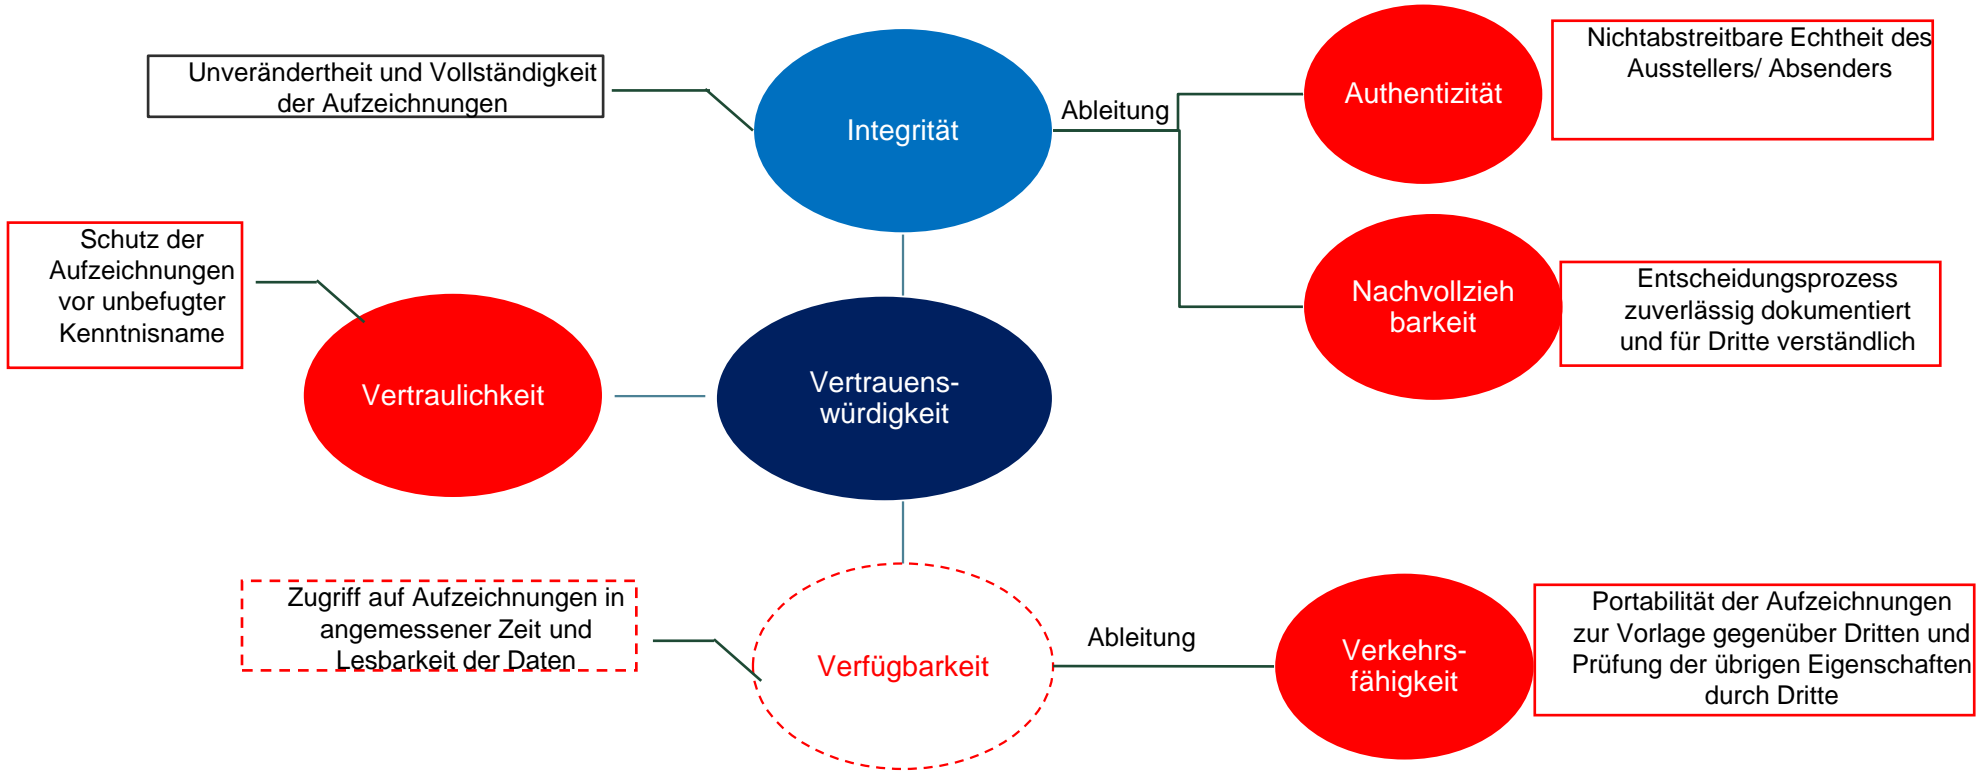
Unverändertheit und Vollständigkeit der Aufzeichnungen

Integrität

Ableitung

Authentizität

Nichtabstreitbare Echtheit des Ausstellers/ Absenders

Schutz der Aufzeichnungen vor unbefugter Kenntnisname

Nachvollziehbarkeit

Entscheidungsprozess zuverlässig dokumentiert und für Dritte verständlich

Vertraulichkeit

Vertrauenswürdigkeit

Zugriff auf Aufzeichnungen in angemessener Zeit und Lesbarkeit der Daten

Verfügbarkeit

Ableitung

Verkehrsfähigkeit

Portabilität der Aufzeichnungen zur Vorlage gegenüber Dritten und Prüfung der übrigen Eigenschaften durch Dritte